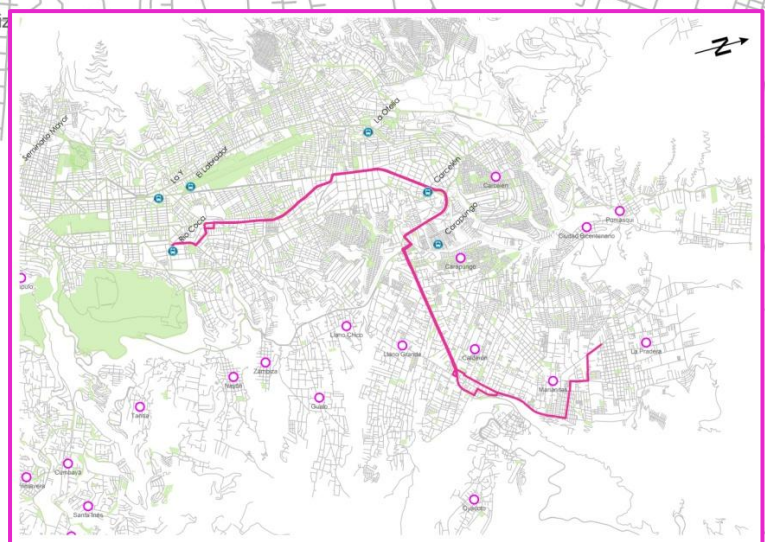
Z

Seminario Mayor

La Y

El Labrador

La Ofelia

Río Coca

Carcelén

Carapungo

Carcelén

Pomasqui

Ciudad Bicentenario

Calacalí

Carapungo

Llano Chico

Llano Grande

Calderón

La Pradera

Marianitas

Zámbiza

Nayón

Gualo

Tanda

Cumbayá

Santa Inés

Oyacoto